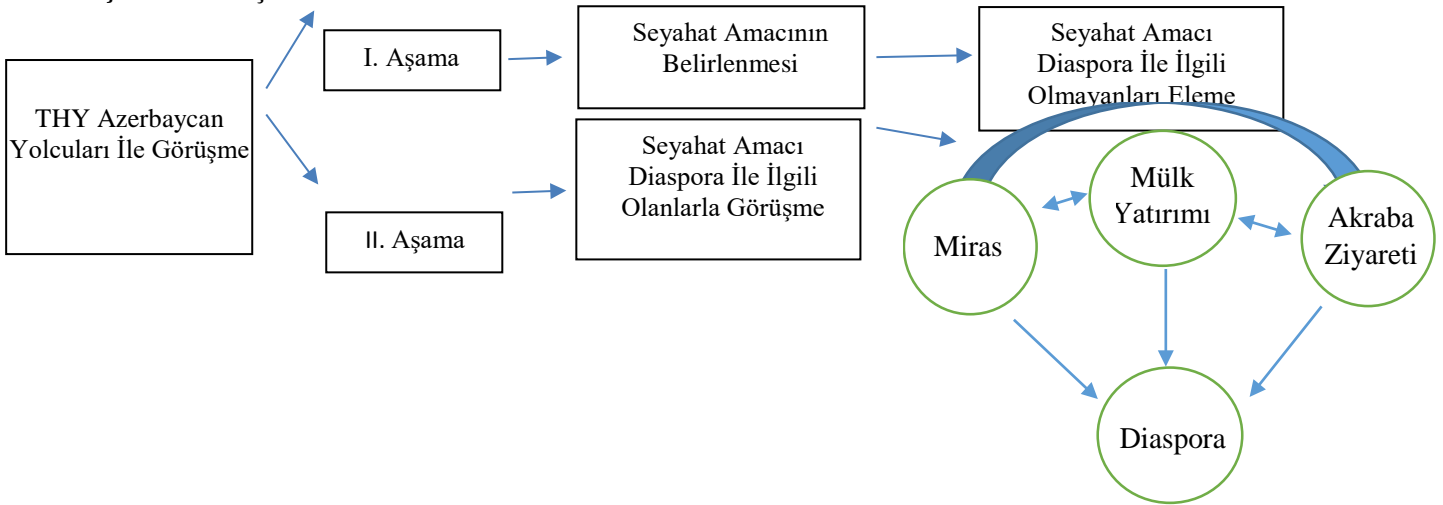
THY Azerbaycan Yolcuları İle Görüşme

I. Aşama

Seyahat Amacının Belirlenmesi

Seyahat Amacı Diaspora İle İlgili Olmayanları Eleme

II. Aşama

Seyahat Amacı Diaspora İle İlgili Olanlarla Görüşme

Mülk Yatırımı

Miras

Akraba Ziyareti

Diaspora